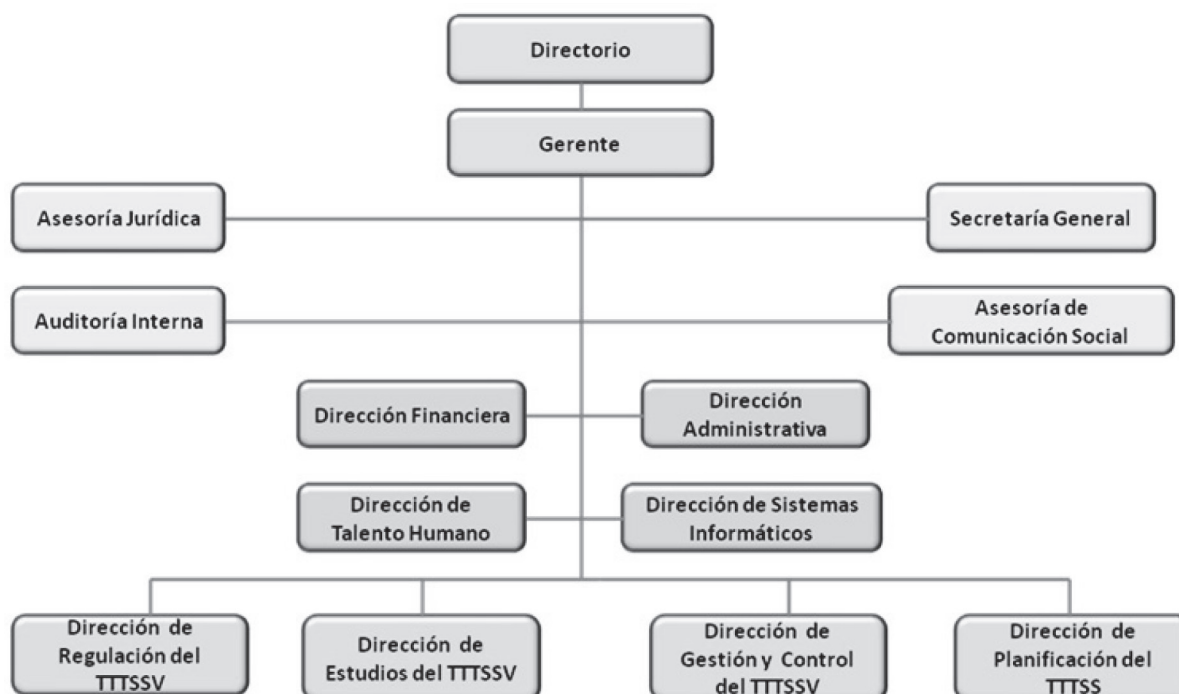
Directorio

Gerente

Asesoría Jurídica

Secretaría General

Auditoría Interna

Asesoría de Comunicación Social

Dirección Financiera

Dirección Administrativa

Dirección de Talento Humano

Dirección de Sistemas Informáticos

Dirección de Regulación del TTTSSV

Dirección de Estudios del TTTSSV

Dirección de Gestión y Control del TTTSSV

Dirección de Planificación del TTTSS